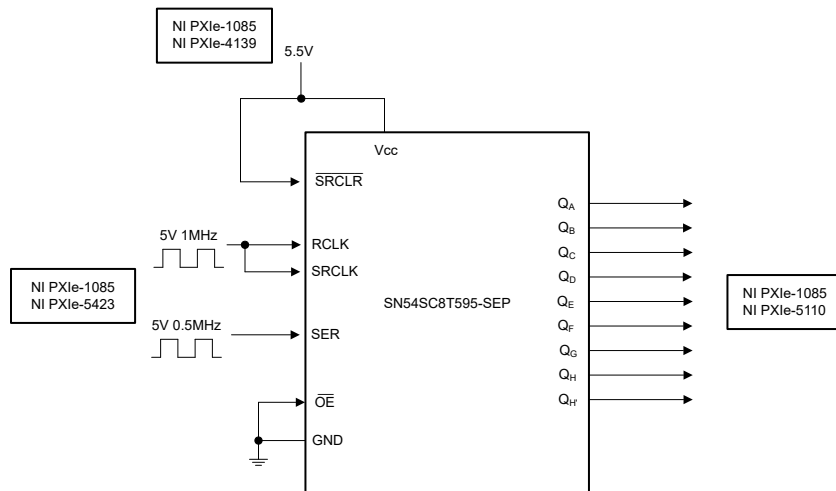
NI PXIe-1085
NI PXIe-4139

5.5V

Vcc

$\overline{SRCLR}$

5V 1MHz

RCLK

SRCLK

NI PXIe-1085
NI PXIe-5423

SN54SC8T595-SEP

5V 0.5MHz

SER

$\overline{OE}$

GND

$Q_A$
$Q_B$
$Q_C$
$Q_D$
$Q_E$
$Q_F$
$Q_G$
$Q_H$
$Q_{H'}$

NI PXIe-1085
NI PXIe-5110